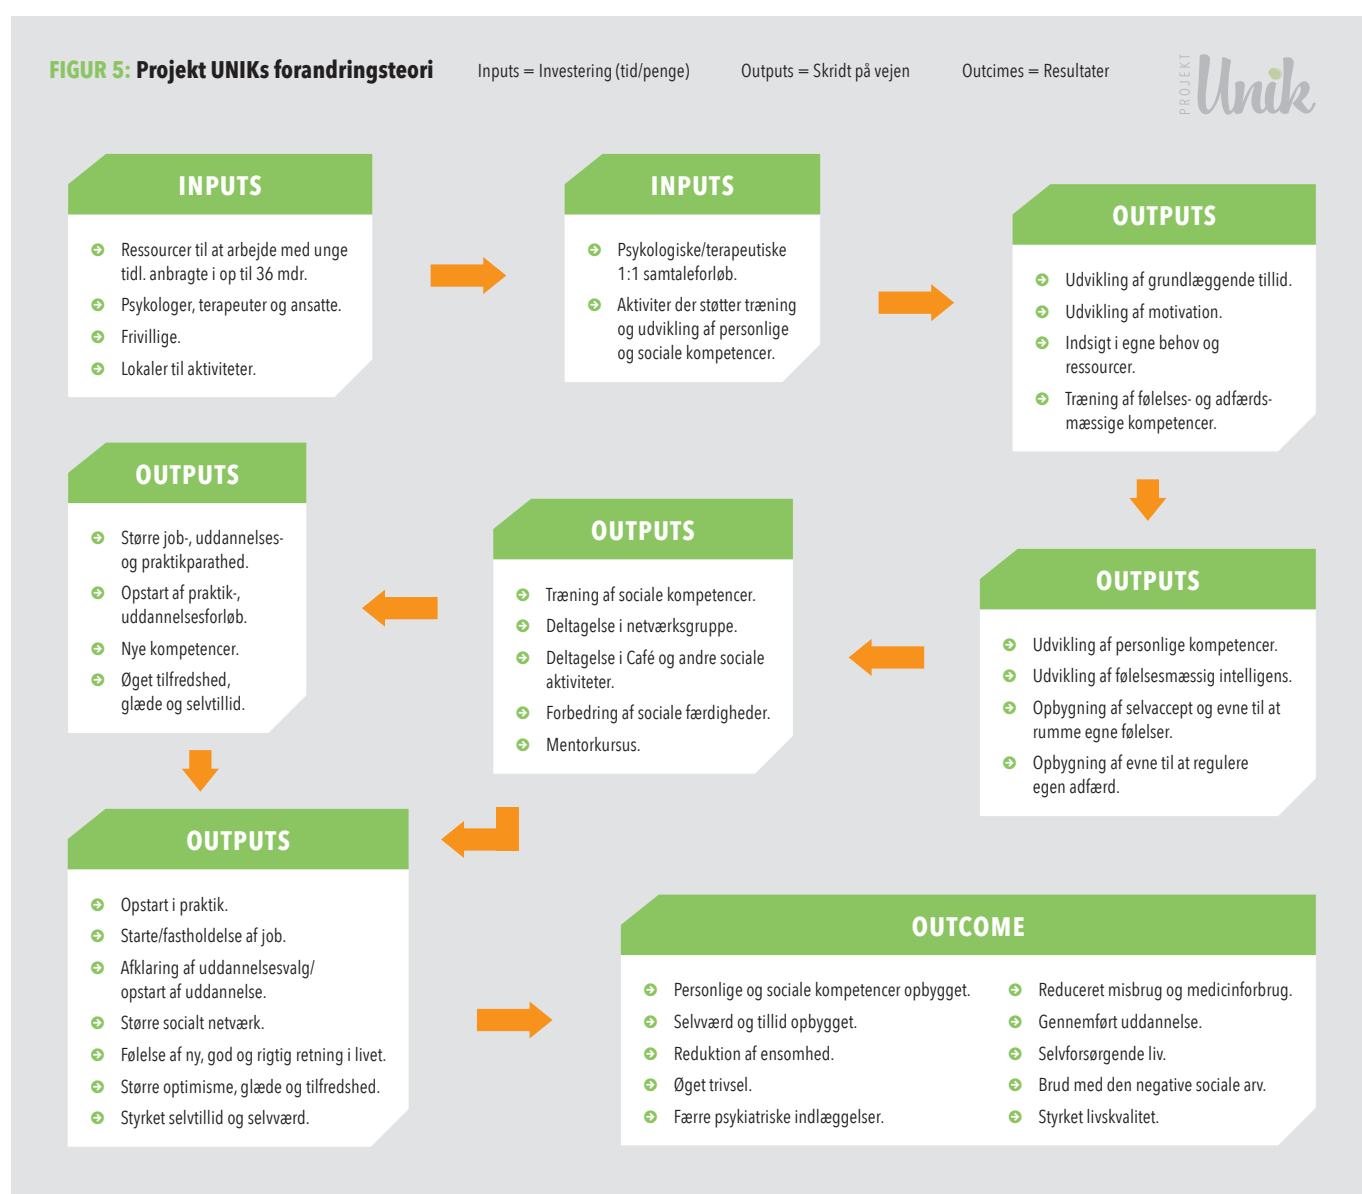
FIGUR 5: Projekt UNIKs forandringsteori

Inputs = Investering (tid/penge)

Outputs = Skridt på vejen

Outcimes = Resultater

PROJEKT Unik

INPUTS

Ressourcer til at arbejde med unge tidl. anbragte i op til 36 mdr.

Psykologer, terapeuter og ansatte.

Frivillige.

Lokaler til aktiviteter.

INPUTS

Psykologiske/terapeutiske 1:1 samtaleforløb.

Aktiviter der støtter træning og udvikling af personlige og sociale kompetencer.

OUTPUTS

Udvikling af grundlæggende tillid.

Udvikling af motivation.

Indsigt i egne behov og ressourcer.

Træning af følelses- og adfærdsmæssige kompetencer.

OUTPUTS

Større job-, uddannelses- og praktikparathed.

Opstart af praktik-, uddannelsesforløb.

Nye kompetencer.

Øget tilfredshed, glæde og selvtillid.

OUTPUTS

Træning af sociale kompetencer.

Deltagelse i netværksgruppe.

Deltagelse i Café og andre sociale aktiviteter.

Forbedring af sociale færdigheder.

Mentorkursus.

OUTPUTS

Udvikling af personlige kompetencer.

Udvikling af følelsesmæssig intelligens.

Opbygning af selvaccept og evne til at rumme egne følelser.

Opbygning af evne til at regulere egen adfærd.

OUTPUTS

Opstart i praktik.

Starte/fastholdelse af job.

Afklaring af uddannelsesvalg/ opstart af uddannelse.

Større socialt netværk.

Følelse af ny, god og rigtig retning i livet.

Større optimisme, glæde og tilfredshed.

Styrket selvtillid og selvværd.

OUTCOME

Personlige og sociale kompetencer opbygget.

Selvværd og tillid opbygget.

Reduktion af ensomhed.

Øget trivsel.

Færre psykiatriske indlæggelser.

Reduceret misbrug og medicinforbrug.

Gennemført uddannelse.

Selvforsørgende liv.

Brud med den negative sociale arv.

Styrket livskvalitet.